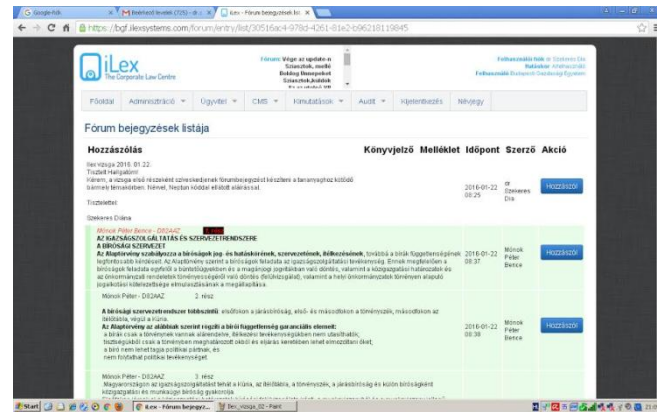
Google Keső | Beérkező levelek (725) | iLex - Fórum bejegyzések lis

https://bgf.ilexsystems.com/forum/entry/list/30516ac4-978d-4261-81e2-b96218119845

iLex
The Corporate Law Centre

Fórum: Vége az update-n Szerzők, mellé Bolding Bemenetel Szerzők,feladatok

Felhasználói fiók: dr. Szekeres Dia
Hatáskör: Adminisztrátor
Felhasználói: Budapesti Gazdasági Egyetem

Főoldal | Adminisztráció | Ügyvitel | CMS | Kimutatások | Audit | Hibabejelentés | Névjegy

Fórum bejegyzések listája

| Hozzászólás | Könyvjelző | Melléklet | Időpont | Szerző | Akció |
|---|---|---|---|---|---|
| Ilex vizsga 2016. 01. 22. Tisztelt Hallgatóim! Kérem, a vizsga első részeként szíveskedjenek fórumbejegyzést készíteni a tananyaghoz kötődő bármely témakörben. Nevével, Neptun kóddal ellátott aláírással. Tisztelettel: Szekeres Diána | | | 2016-01-22 08:25 | dr. Szekeres Dia | Hozzászól |
| Mónok Péter Bence - D82AAZ. AZ IGAZSÁGSZOLGÁLTATÁS ÉS SZERVEZETRENDSZERE A BÍRÓSÁGI SZERVEZET Az Alaptörvény szabályozza a bíróságok jog- és hatásköreinek, szervezetének, ítélkezésének, továbbá a bírák függetlenségének legfontosabb kérdéseit. Az Alaptörvény szerint a bíróságok feladata az igazságszolgáltatási tevékenység. Ennek megfelelően a bíróságok feladata egyfelől a büntetőügyekben és a magánjogi jogvitákban való döntés, valamint a közigazgatási határozatok és az önkormányzati rendeletek törvényességéről való döntés (felülvizsgálat), valamint a helyi önkormányzatok törvényen alapuló jogalkotási kötelezettsége elmulasztásának a megállapítása. | | | 2016-01-22 08:37 | Mónok Péter Bence | Hozzászól |
| Mónok Péter - D82AAZ 2. rész A bírósági szervezetrendszer többszintű: elsőfokon a járásbíróság, első- és másodfokon a törvényszék, másodfokon az ítélőtábla, végül a Kúria. Az Alaptörvény az alábbiak szerint rögzíti a bírói függetlenség garanciális elemeit: a bírák csak a törvénynek vannak alárendelve, ítélkezési tevékenységükben nem utasíthatók; hivatásukból csak a törvényben meghatározott okból és eljárás keretében lehet elmozdítani őket; a bíró nem lehet tagja politikai pártnak, és nem folytathat politikai tevékenységet. | | | 2016-01-22 08:39 | Mónok Péter Bence | Hozzászól |
| Mónok Péter - D82AAZ 3. rész Magyarországon az igazságszolgáltatást tehát a Kúria, az ítélőtábla, a törvényszék, a járásbíróság és külön bíróságként közigazgatási és munkaügyi bíróság gyakorolja. | | | | | |

Start | iLex - Fórum bejegyz... | Bev_vizsga_02 - Paint